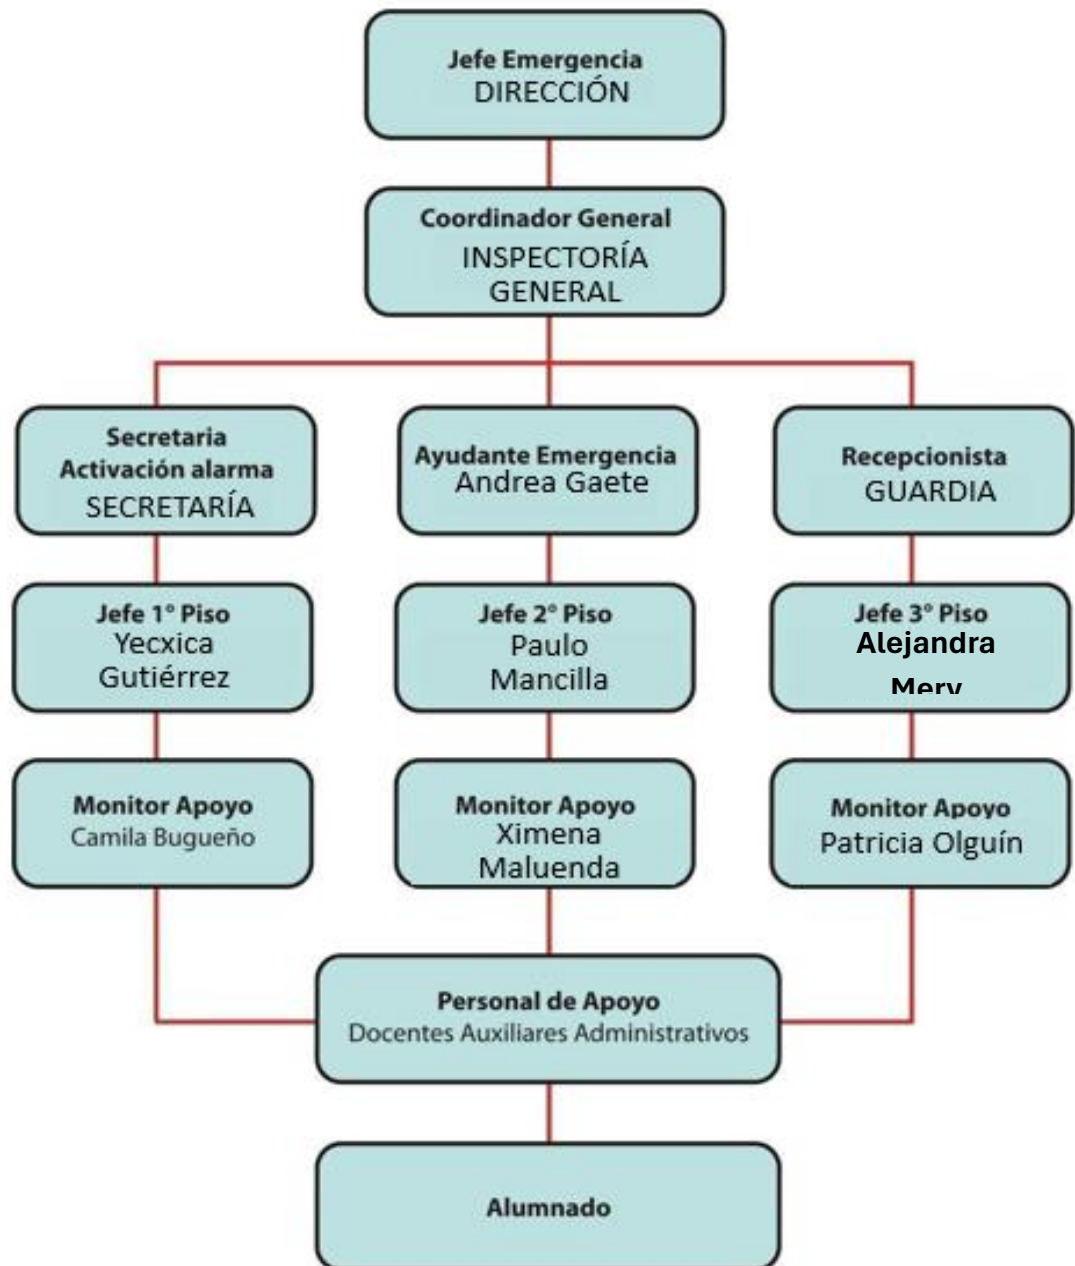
Jefe Emergencia
DIRECCIÓN

Coordinador General
INSPECTORÍA GENERAL

Secretaria
Activación alarma
SECRETARÍA

Ayudante Emergencia
Andrea Gaete

Recepcionista
GUARDIA

Jefe 1° Piso
Yecxica Gutiérrez

Jefe 2° Piso
Paulo Mancilla

Jefe 3° Piso
Alejandra Mery

Monitor Apoyo
Camila Bugueño

Monitor Apoyo
Ximena Maluenda

Monitor Apoyo
Patricia Olguín

Personal de Apoyo
Docentes Auxiliares Administrativos

Alumnado